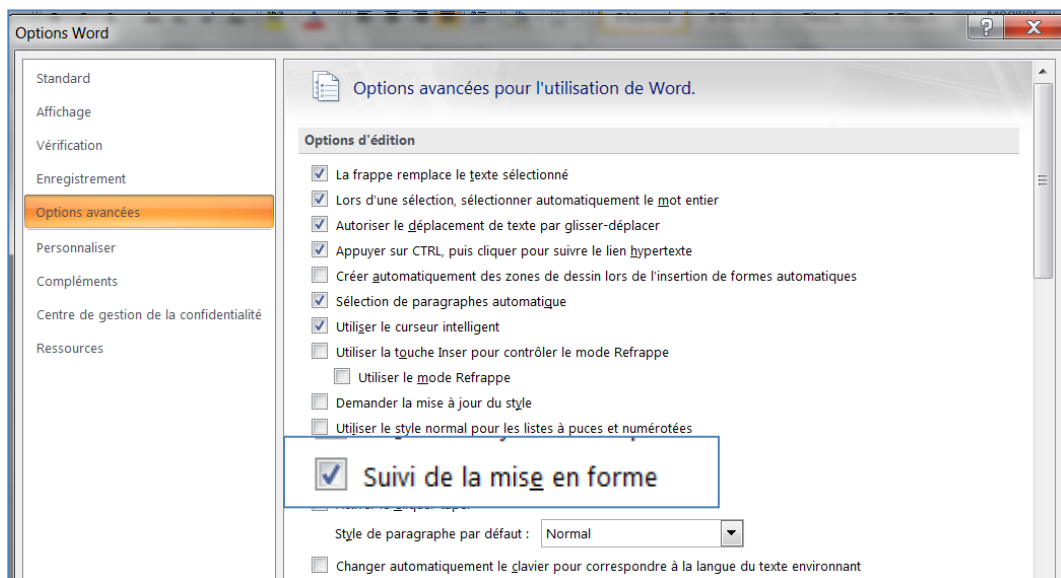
Options Word

Standard
Affichage
Vérification
Enregistrement
Options avancées
Personnaliser
Compléments
Centre de gestion de la confidentialité
Ressources

Options avancées pour l'utilisation de Word.

Options d'édition

La frappe remplace le texte sélectionné
Lors d'une sélection, sélectionner automatiquement le mot entier
Autoriser le déplacement de texte par glisser-déplacer
Appuyer sur CTRL, puis cliquer pour suivre le lien hypertexte
Créer automatiquement des zones de dessin lors de l'insertion de formes automatiques
Sélection de paragraphes automatique
Utiliser le curseur intelligent
Utiliser la touche Inser pour contrôler le mode Refrappe
Utiliser le mode Refrappe
Demander la mise à jour du style
Utiliser le style normal pour les listes à puces et numérotées
Suivi de la mise en forme
Style de paragraphe par défaut : Normal
Changer automatiquement le clavier pour correspondre à la langue du texte environnant